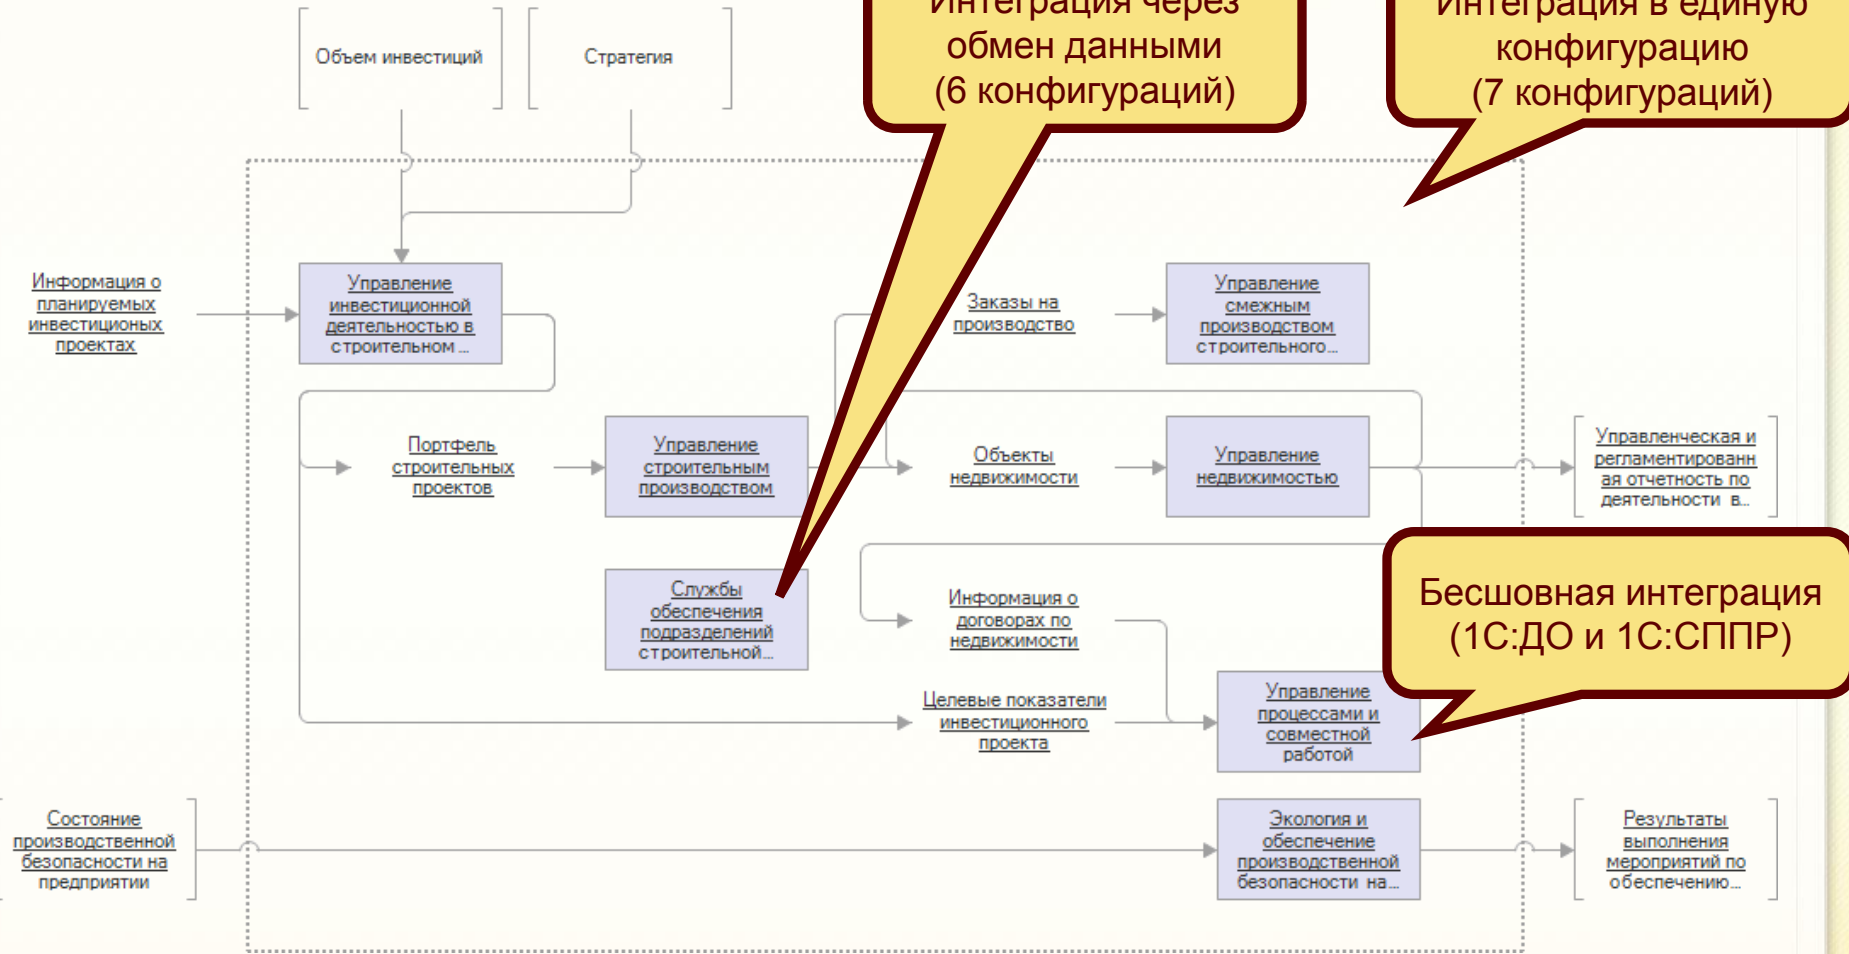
Объем инвестиций

Стратегия

Интеграция через обмен данными (6 конфигураций)

Интеграция в единую конфигурацию (7 конфигураций)

Информация о планируемых инвестиционых проектах

Управление инвестиционной деятельностью в строительном ...

Заказы на производство

Управление смежным производством строительного...

Портфель строительных проектов

Управление строительным производством

Объекты недвижимости

Управление недвижимостью

Управленческая и регламентированная отчетность по деятельности в...

Службы обеспечения подразделений строительной...

Информация о договорах по недвижимости

Бесшовная интеграция (1С:ДО и 1С:СППР)

Целевые показатели инвестиционного проекта

Управление процессами и совместной работой

Состояние производственной безопасности на предприятии

Экология и обеспечение производственной безопасности на...

Результаты выполнения мероприятий по обеспечению...